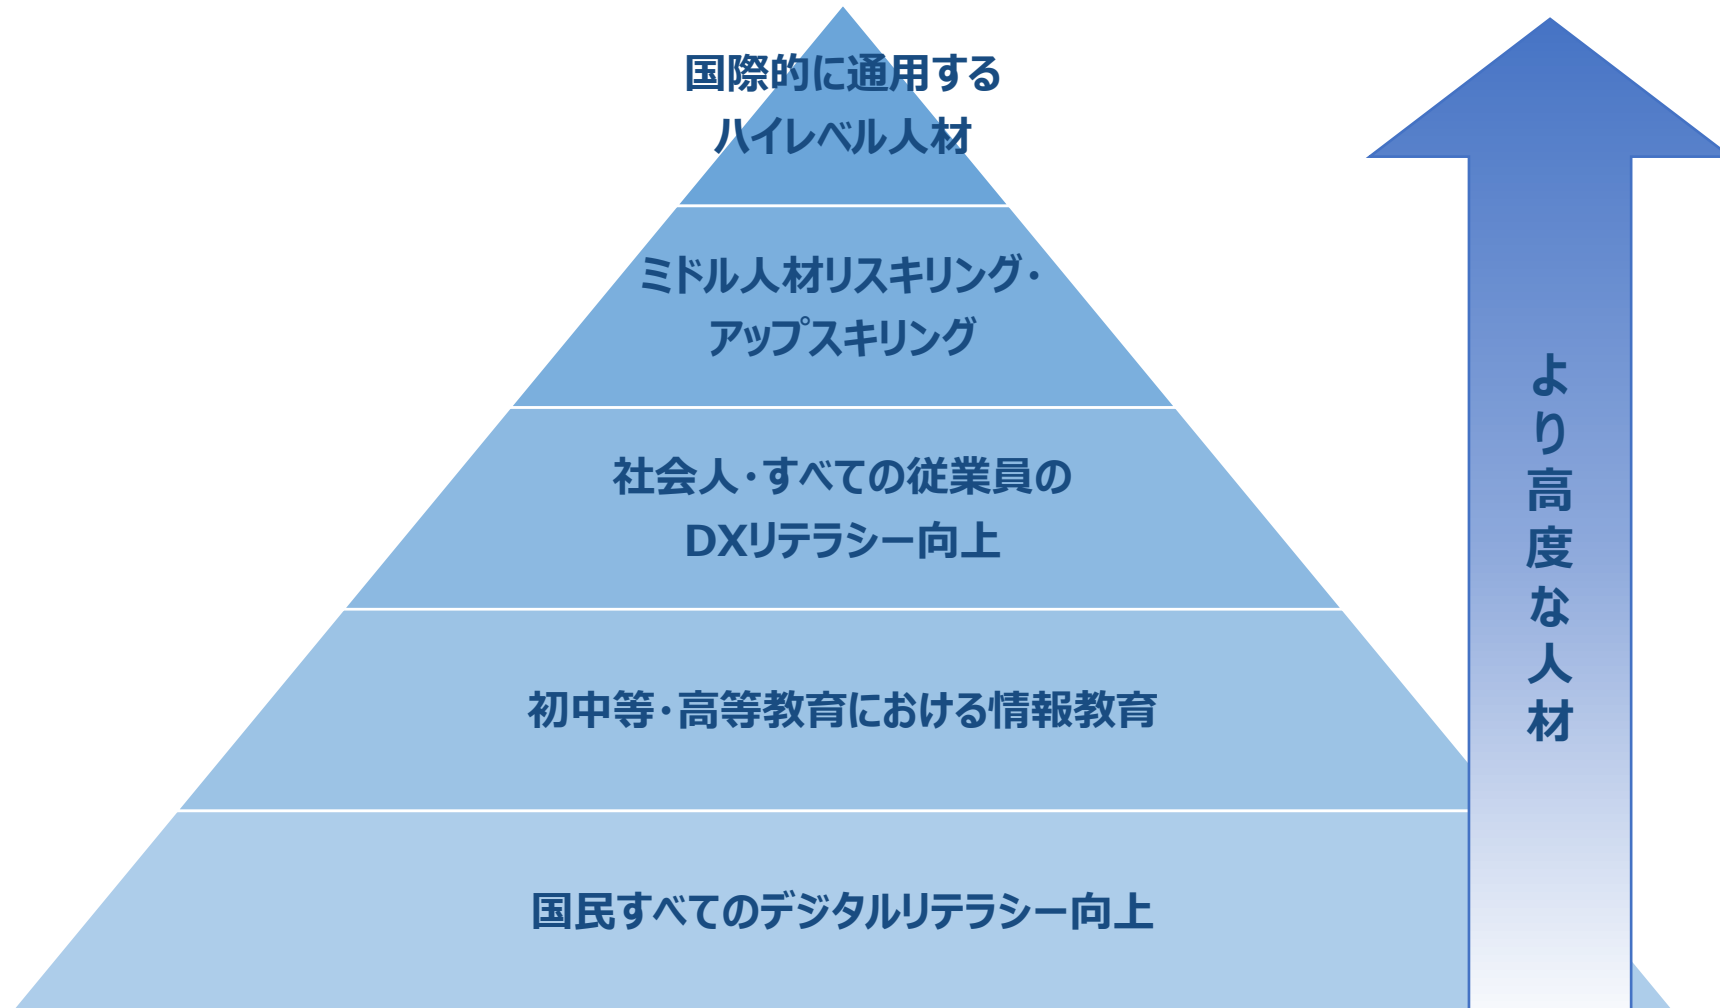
国際的に通用する
ハイレベル人材

ミドル人材リスキリング・
アップスキリング

社会人・すべての従業員の
DXリテラシー向上

初中等・高等教育における情報教育

国民すべてのデジタルリテラシー向上

より高度な人材